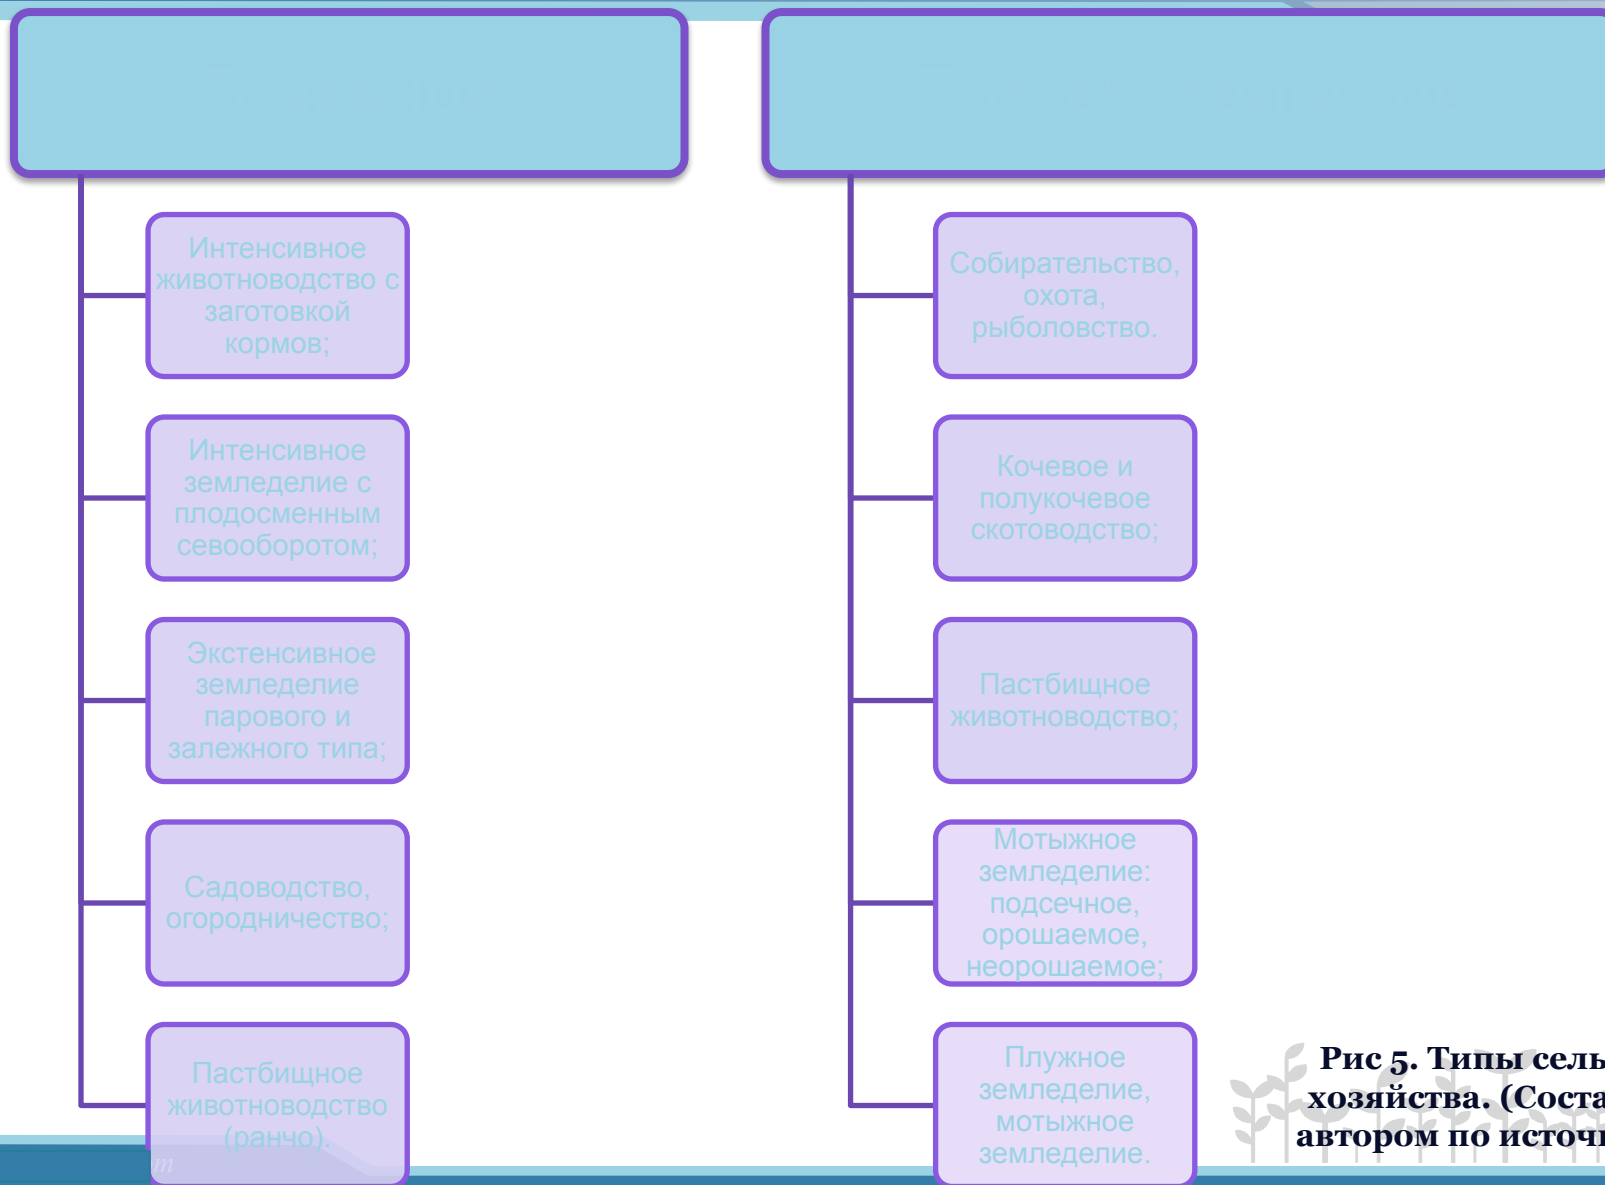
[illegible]

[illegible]

Интенсивное животноводство с заготовкой кормов;

Интенсивное земледелие с плодосменным севооборотом;

Экстенсивное земледелие парового и залежного типа;

Садоводство, огородничество;

Пастбищное животноводство (ранчо).

Собирательство, охота, рыболовство.

Кочевое и полукочевое скотоводство;

Пастбищное животноводство;

Мотыжное земледелие: подсечное, орошаемое, неорошаемое;

Плужное земледелие, мотыжное земледелие.

Рис 5. Типы сель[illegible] хозяйства. (Соста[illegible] автором по источ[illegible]